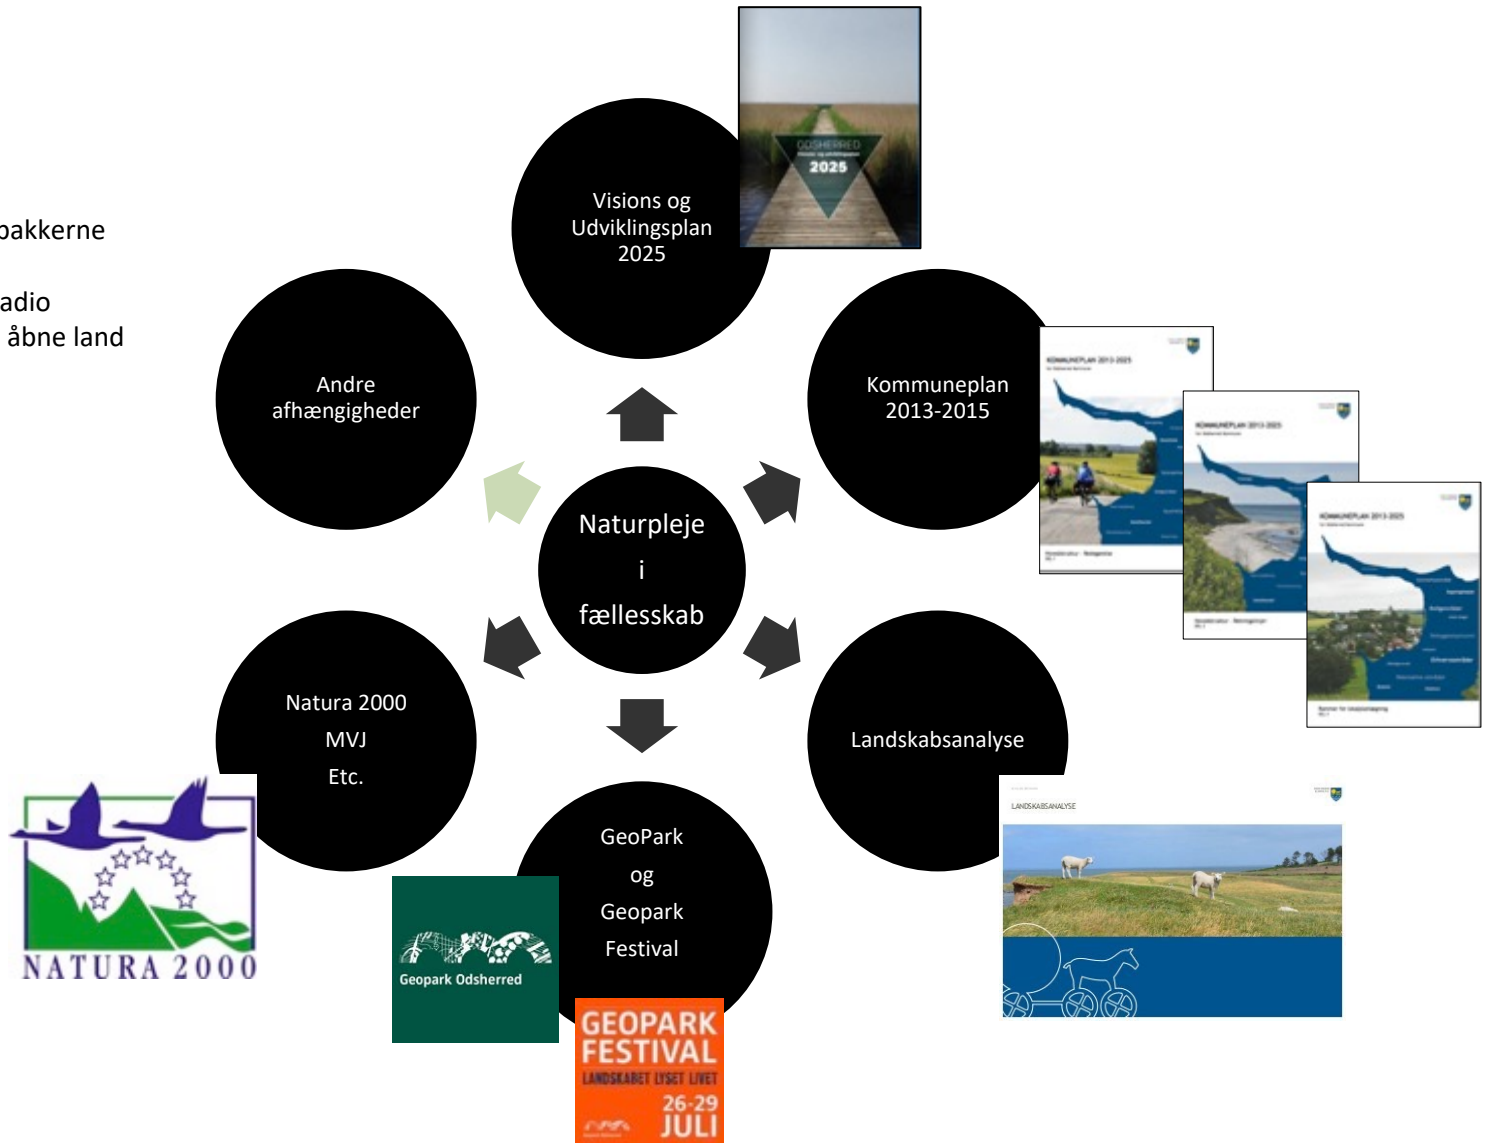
bakkerne

adio
åbne land

Visions og Udviklingsplan 2025

ODSHERRED
2025

Andre afhængigheder

Kommuneplan 2013-2015

KOMMUNEPLAN 2013-2025

KOMMUNEPLAN 2013-2025

KOMMUNEPLAN 2013-2025

Naturpleje
i
fællesskab

Natura 2000
MVJ
Etc.

Landskabsanalyse

LANDSKABSANALYSE

NATURA 2000

GeoPark
og
Geopark
Festival

Geopark Odsherred

GEOPARK FESTIVAL
LANDSKABET LYSET LIVET
26-29 JULI